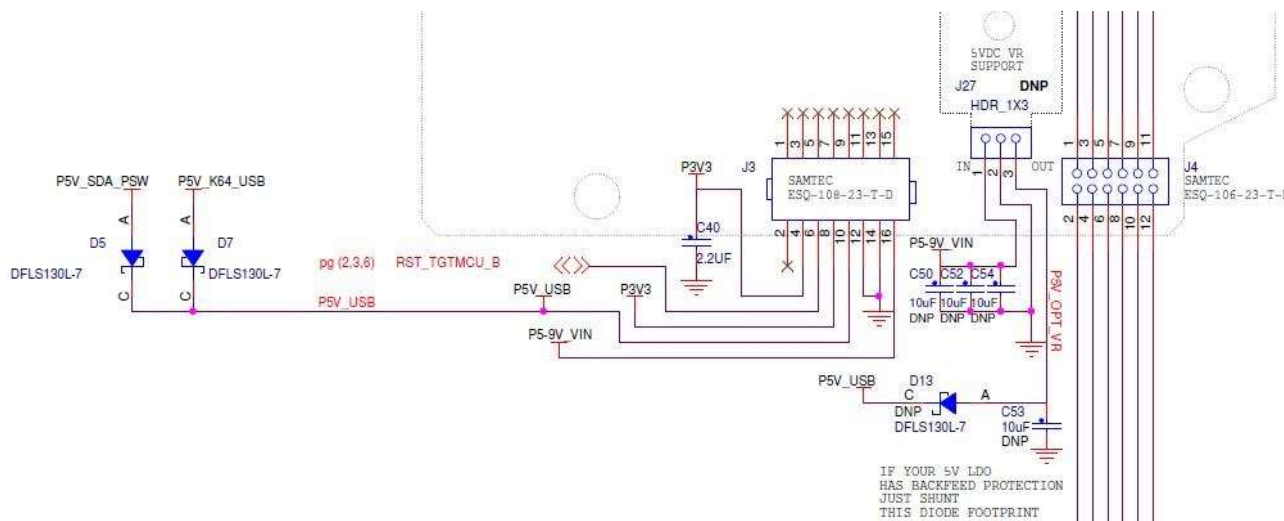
5VDC VR
SUPPORT

J27 DNP
HDR_1X3

IN 1 2 3 OUT

1 3 5 7 9 11 13 15

J3
SAMTEC
ESQ-108-23-T-D

2 4 6 8 10 12 14 16

P3V3

C40
2.2UF

1 3 5 7 9 11

J4
SAMTEC
ESQ-106-23-T-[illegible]

2 4 6 8 10 12

P5V_SDA_PSW

P5V_K64_USB

A

A

D5

D7

DFLS130L-7

DFLS130L-7

C

C

pg (2,3,6) RST_TGTMCU_B

P5V_USB

P5V_USB

P3V3

P5-9V_VIN

P5-9V_VIN

C50 C52 C54
10uF 10uF 10uF
DNP DNP DNP

P5V_OPT_VR

P5V_USB

D13
C A
DNP
DFLS130L-7

C53
10uF
DNP

IF YOUR 5V LDO
HAS BACKFEED PROTECTION
JUST SHUNT
THIS DIODE FOOTPRINT